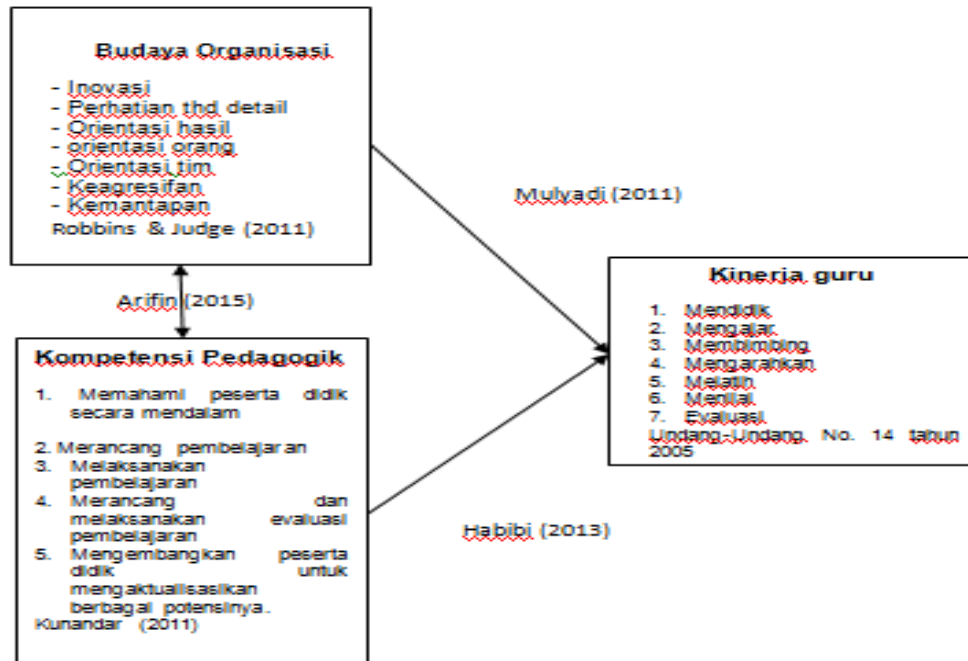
Budaya Organisasi

- Inovasi
- Perhatian thd detail
- Orientasi hasil
- orientasi orang
- Orientasi tim
- Keagresifan
- Kemantapan
Robbins & Judge (2011)

Mulyadi (2011)

Arifin (2015)

Kinerja guru

1. Mendidik
2. Mengajar
3. Membimbing
4. Mengarahkan
5. Melatih
6. Menilai
7. Evaluasi
Undang-Undang No. 14 tahun 2005

Kompetensi Pedagogik

1. Memahami peserta didik secara mendalam

2. Merancang pembelajaran
3. Melaksanakan pembelajaran
4. Merancang dan melaksanakan evaluasi pembelajaran
5. Mengembangkan peserta didik untuk mengaktualisasikan berbagai potensinya.
Kunandar (2011)

Habibi (2013)